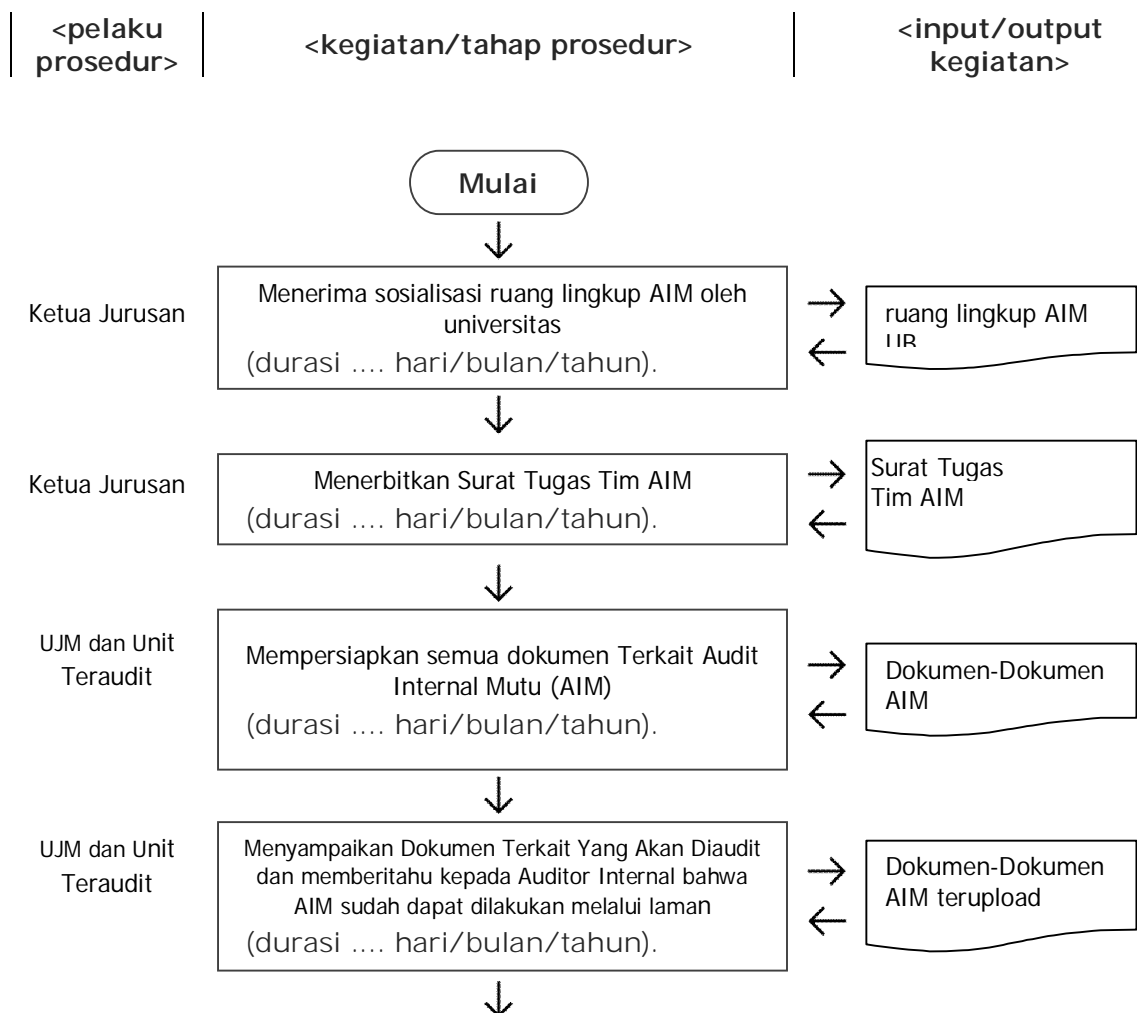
<pelaku prosedur>

<kegiatan/tahap prosedur>

<input/output kegiatan>

Mulai

Ketua Jurusan

Menerima sosialisasi ruang lingkup AIM oleh universitas (durasi .... hari/bulan/tahun).

ruang lingkup AIM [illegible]

Ketua Jurusan

Menerbitkan Surat Tugas Tim AIM (durasi .... hari/bulan/tahun).

Surat Tugas Tim AIM

UJM dan Unit Teraudit

Mempersiapkan semua dokumen Terkait Audit Internal Mutu (AIM) (durasi .... hari/bulan/tahun).

Dokumen-Dokumen AIM

UJM dan Unit Teraudit

Menyampaikan Dokumen Terkait Yang Akan Diaudit dan memberitahu kepada Auditor Internal bahwa AIM sudah dapat dilakukan melalui laman (durasi .... hari/bulan/tahun).

Dokumen-Dokumen AIM terupload